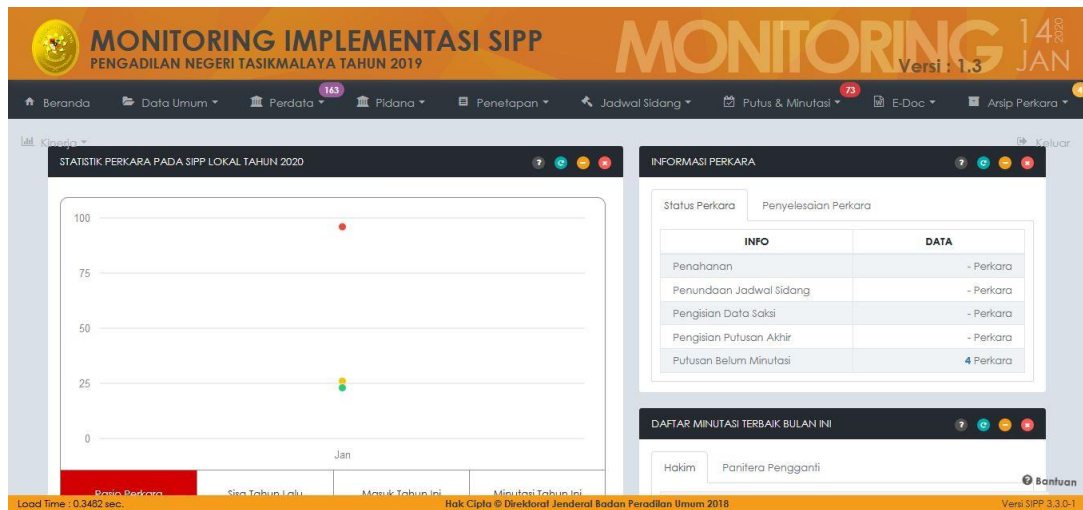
MONITORING IMPLEMENTASI SIPP
PENGADILAN NEGERI TASIKMALAYA TAHUN 2019

MONITORING Versi : 1.3

14 2020 JAN

Beranda | Data Umum | 163 Perdata | Pidana | Penetapan | Jadwal Sidang | 73 Putus & Minutasi | E-Doc | 4 Arsip Perkara

Kinerja

Keluar

STATISTIK PERKARA PADA SIPP LOKAL TAHUN 2020

100
75
50
25
0
Jan

Rasio Perkara | Sisa Tahun Lalu | Masuk Tahun Ini | Minutasi Tahun Ini

INFORMASI PERKARA

Status Perkara | Penyelesaian Perkara

| INFO | DATA |
|---|---|
| Penahanan | - Perkara |
| Penundaan Jadwal Sidang | - Perkara |
| Pengisian Data Saksi | - Perkara |
| Pengisian Putusan Akhir | - Perkara |
| Putusan Belum Minutasi | 4 Perkara |

DAFTAR MINUTASI TERBAIK BULAN INI

Hakim | Panitera Pengganti

Bantuan

Load Time : 0.3482 sec.

Hak Cipta © Direktorat Jenderal Badan Peradilan Umum 2018

Versi SIPP 3.3.0-1